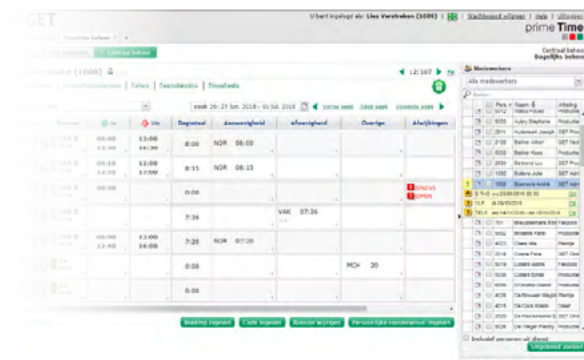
GET

U bent ingelogd als: Lies Verstreken (1009) | Wachtwoord wijzigen | Help | Afmelden

prime Time

Centraal beheer

Centraal beheer
Dagelijks beheer

Totals | Toestelacties | Timesheets

12/107

week 26: 25 Jun. 2018 - 01 Jul. 2018 | vorige week | deze week | volgende week

| In | Uit | Begintijd | Aanwezigheid | Afwezigheid | Overige | Afwijkingen |
|---|---|---|---|---|---|---|
| 08:00 | 13:00 | 8:00 | NOR 08:00 | | | |
| 08:10 | 12:00 | 8:15 | NOR 08:15 | | | |
| | | 0:00 | | | | ONEVE OPEN |
| | | 7:34 | | VAK 07:36 | | |
| 08:00 | 12:00 | 7:20 | NOR 07:20 | | | |
| | | 0:00 | | | MCH 20 | |
| | | 0:00 | | | | |

Boeking ingeven | Code ingeven | Rooster wijzigen | Persoonlijke roosterwissel ingeven

Medewerkers
Alle medewerkers

| Pers nr | Naam | Afdeling |
|---|---|---|
| 5012 | | |
| 5050 | Aubry Stephane | Productie |
| 2011 | Aubenack Joseph | SBT Prod |
| 2120 | Barbier Albert | SBT Prod |
| 2110 | Barbier Rosa | Productie |
| 2000 | Bertrand Luc | SBT Prod |
| 1050 | Boters Julie | SBT Adm |
| 1050 | Boonaerts André | SBT Adm |

Inclusief personen uit dienst
Uitgebreid zoeken